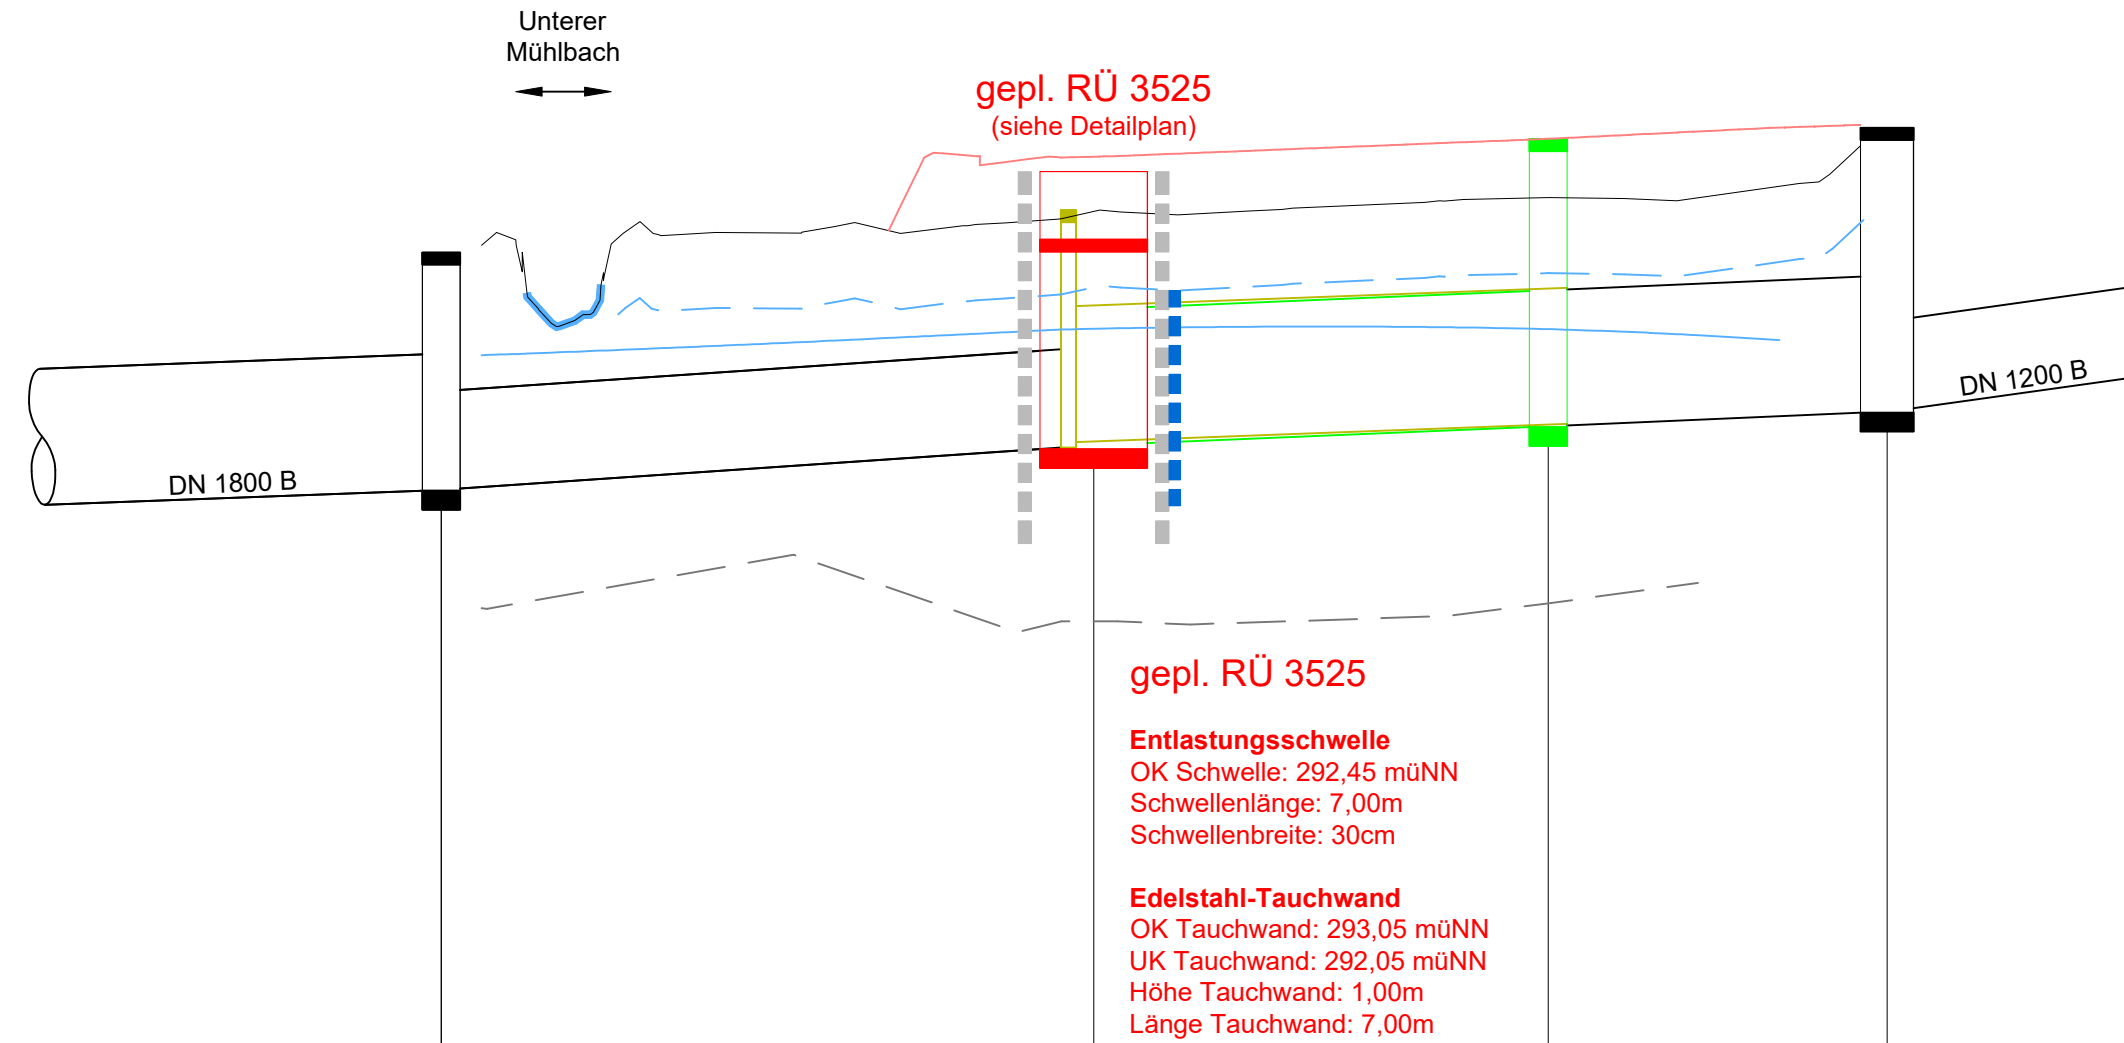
Unterer Mühlbach

gepl. RÜ 3525
(siehe Detailplan)

DN 1800 B

DN 1200 B

gepl. RÜ 3525

**Entlastungsschwelle**
OK Schwelle: 292,45 müNN
Schwellenlänge: 7,00m
Schwellenbreite: 30cm

**Edelstahl-Tauchwand**
OK Tauchwand: 293,05 müNN
UK Tauchwand: 292,05 müNN
Höhe Tauchwand: 1,00m
Länge Tauchwand: 7,00m